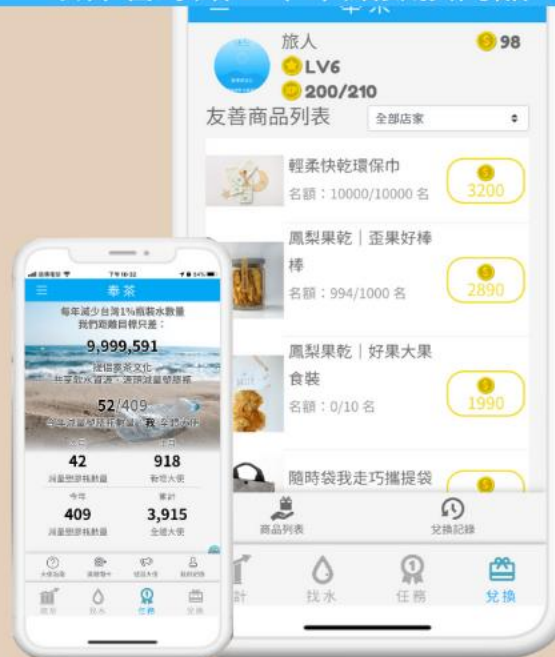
旅人
98
LV6
200/210
友善商品列表
全部店家

輕柔快乾環保巾
名額：10000/10000 名
3200

鳳梨果乾｜歪果好棒棒
名額：994/1000 名
2890

鳳梨果乾｜好果大果食裝
名額：0/10 名
1990

隨時袋我走巧攜提袋

商品列表
兌換記錄

計
找水
任務
兌換

奉茶
每年減少台灣1%瓶裝水數量
我們距離目標只差：
9,999,591
提倡奉茶文化
共享飲水資源，逐步減量塑膠瓶
52/409
42
918
減量塑膠瓶數量
奉茶大使
今年
累計
409
3,915
減量塑膠瓶數量
全國大使
找水
任務
兌換